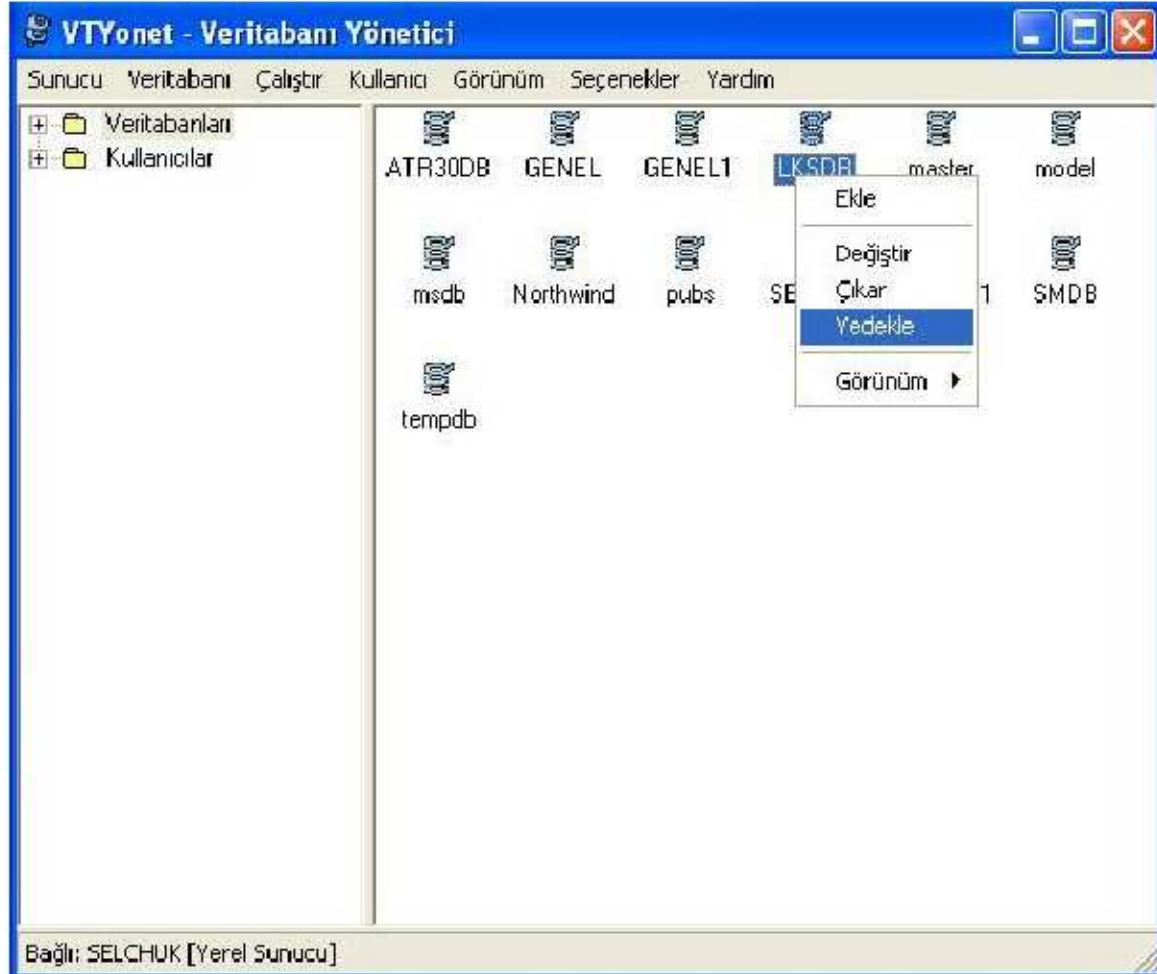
VTYonet - Veritabanı Yönetici

Sunucu Veritabanı Çalıştır Kullanıcı Görünüm Seçenekler Yardım

Veritabanları
Kullanıcılar

ATR30DB GENEL GENEL1 LKSDB master model

Ekle
Değiştir
Çıkar
Yedekle
Görünüm

msdb Northwind pubs SE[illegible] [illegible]1 SMDB

tempdb

Bağlı: SELCHUK [Yerel Sunucu]